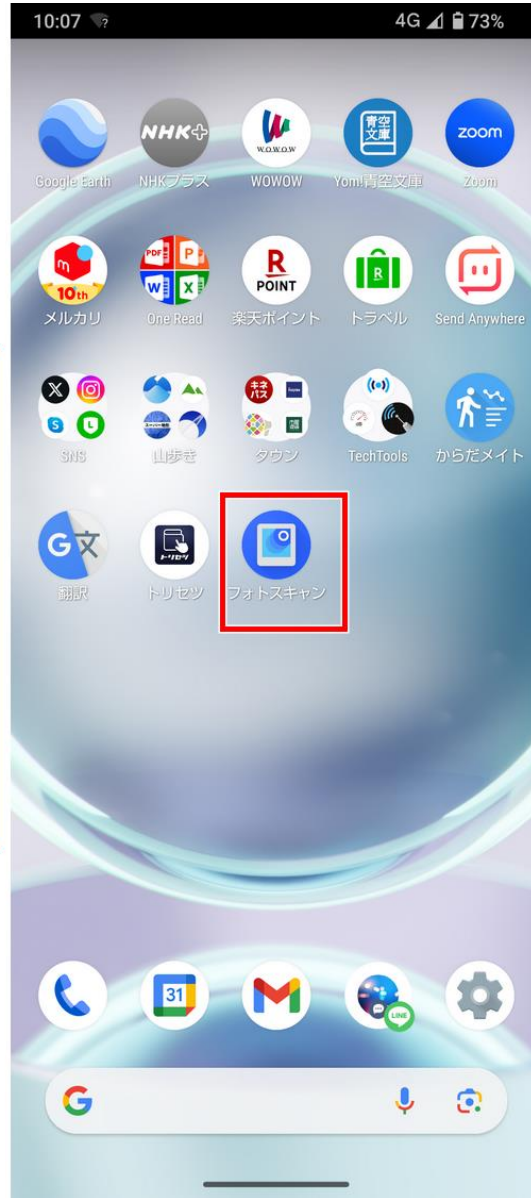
10:07 4G 73%

NHK+
W.O.W.O.W
青空文庫
zoom

Google Earth
NHKプラス
WOWOW
Yom!青空文庫
Zoom

10th
PDF P
W X
R
POINT
R

メルカリ
One Read
楽天ポイント
トラベル
Send Anywhere

SNS
山歩き
タウン
TechTools
からだメイト

G文
トリセツ

翻訳
トリセツ
フォトスキャン

31
LINE

G